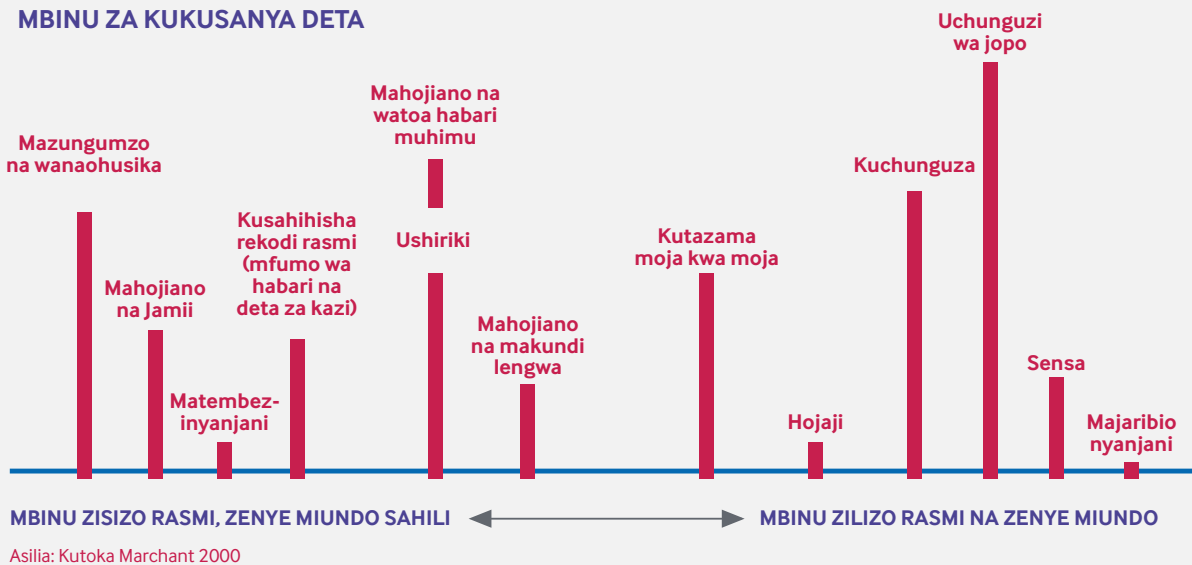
MBINU ZA KUKUSANYA DETA

Mazungumzo na wanaohusika

Mahojiano na Jamii

Matembezi-nyanjani

Kusahihisha rekodi rasmi (mfumo wa habari na deta za kazi)

Mahojiano na watoa habari muhimu

Ushiriki

Mahojiano na makundi lengwa

Kutazama moja kwa moja

Hojaji

Kuchunguza

Uchunguzi wa jopo

Sensa

Majaribio nyanjani

MBINU ZISIZO RASMI, ZENYE MIUNDO SAHILI

MBINU ZILIZO RASMI NA ZENYE MIUNDO

Asilia: Kutoka Marchant 2000